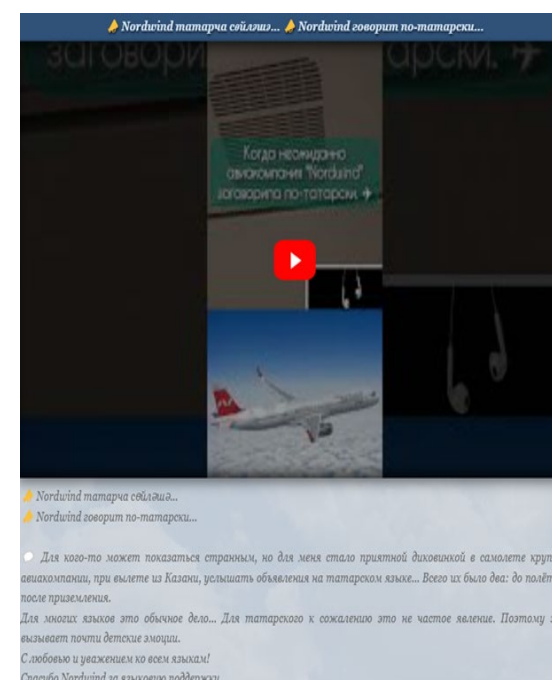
Nordwind татарча сөйләшә... Nordwind говорит по-татарски...

заговори арски.

Когда неожиданно авиакомпания "Nordwind" заговорила по-татарски

Nordwind татарча сөйләшә...
Nordwind говорит по-татарски...

Для кого-то может показаться странным, но для меня стало приятной диковинкой в самолете круп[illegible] авиакомпании, при вылете из Казани, услышать объявления на татарском языке... Всего их было два: до полёт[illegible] после приземления.
Для многих языков это обычное дело... Для татарского к сожалению это не частое явление. Поэтому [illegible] вызывает почти детские эмоции.
С любовью и уважением ко всем языкам!
Спасибо Nordwind за языковую поддержку